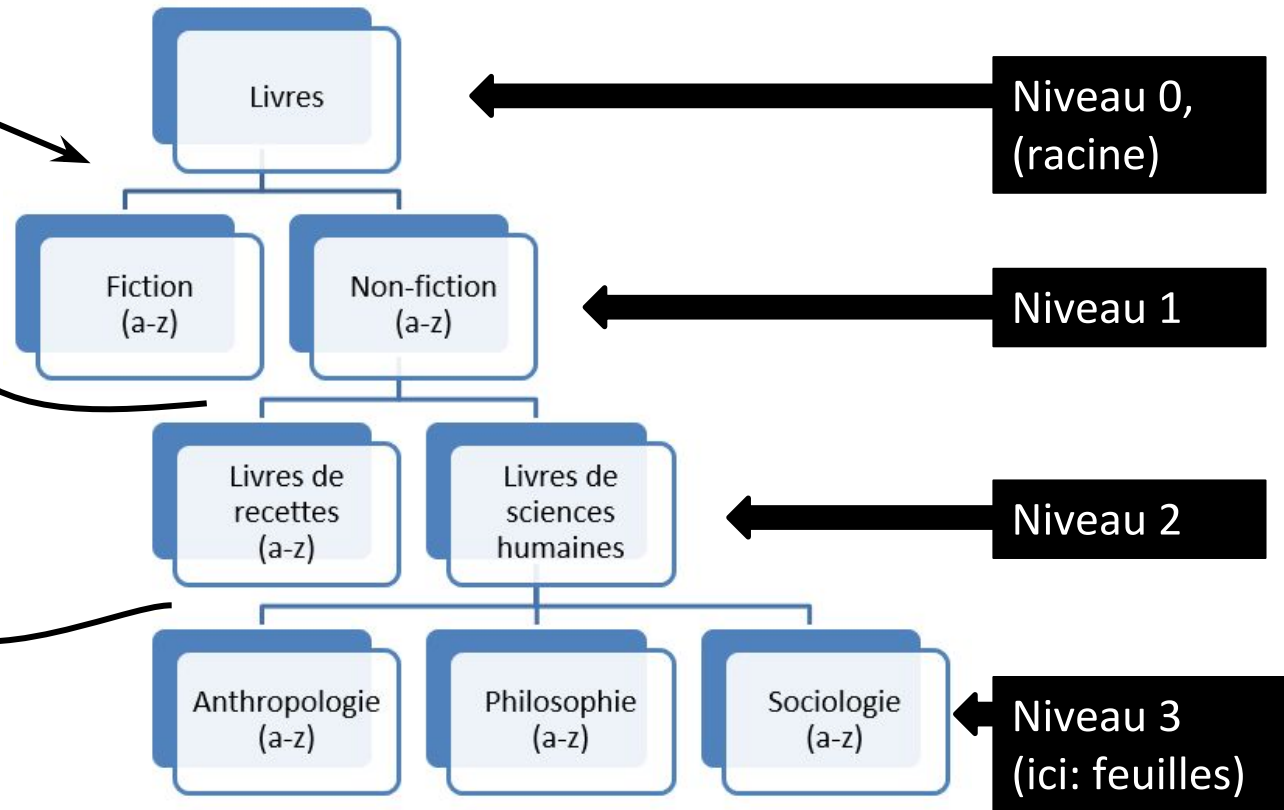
Livres

Niveau 0, (racine)

Fiction (a-z)

Non-fiction (a-z)

Niveau 1

Livres de recettes (a-z)

Livres de sciences humaines

Niveau 2

Anthropologie (a-z)

Philosophie (a-z)

Sociologie (a-z)

Niveau 3 (ici: feuilles)